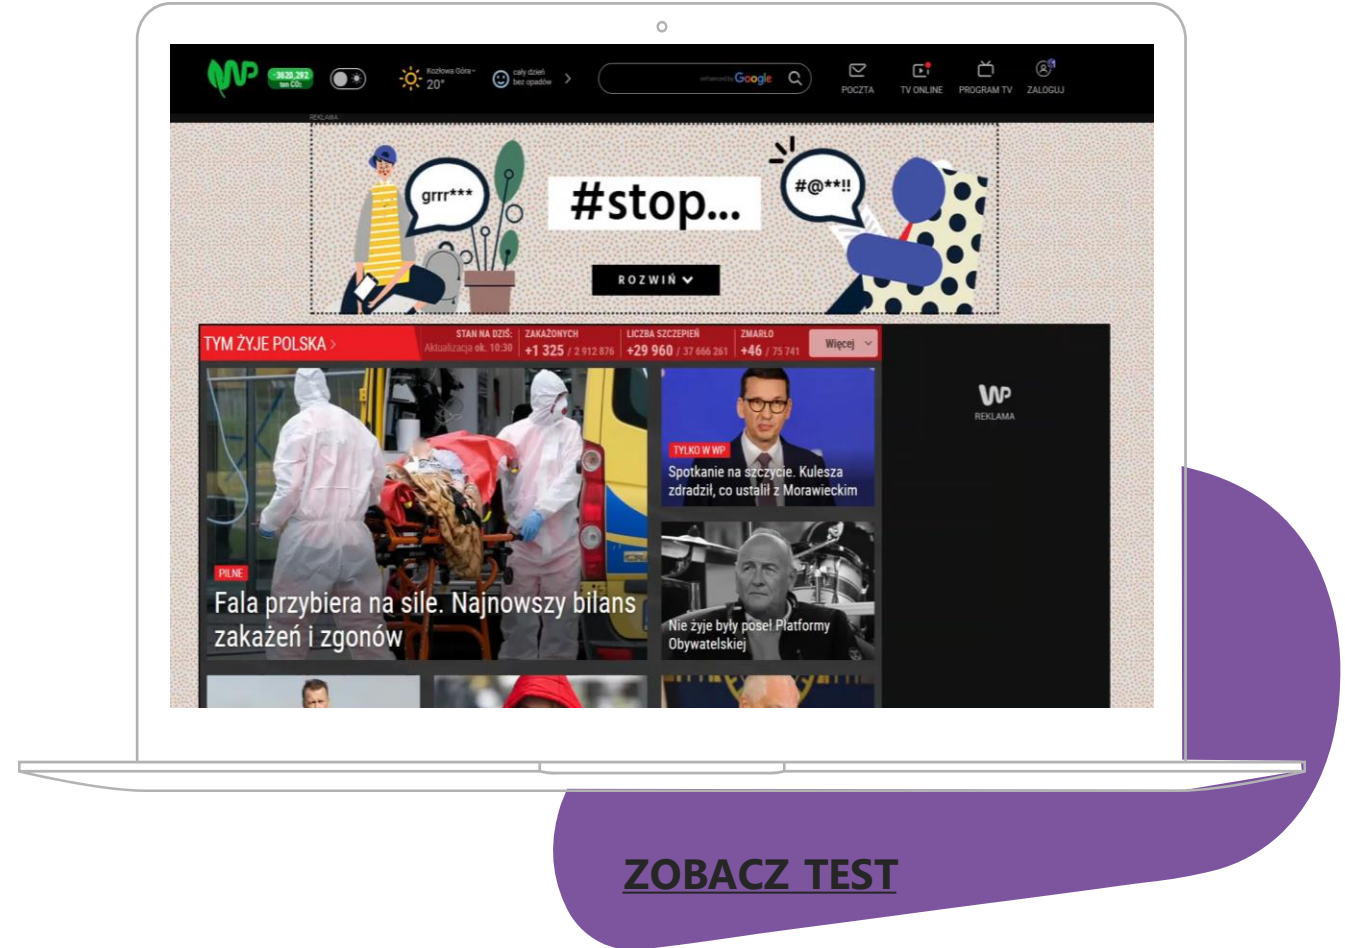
WP -3620,292 ton CO₂

Kozłowa Góra 20°

cały dzień bez opadów

enhanced by Google

POCZTA TV ONLINE PROGRAM TV ZALOGUJ

REKLAMA

grrr***

#stop...

#@**!!

ROZWIŃ

TYM ŻYJE POLSKA >

STAN NA DZIŚ: Aktualizacja ok. 10:30

ZAKAŻONYCH +1 325 / 2 912 876

LICZBA SZCZEPIEŃ +29 960 / 37 666 261

ZMARŁO +46 / 75 741

Więcej

PILNE

Fala przybiera na sile. Najnowszy bilans zakażeń i zgonów

TYLKO W WP

Spotkanie na szczycie. Kulesza zdradził, co ustalił z Morawieckim

Nie żyje były poseł Platformy Obywatelskiej

WP REKLAMA

ZOBACZ TEST